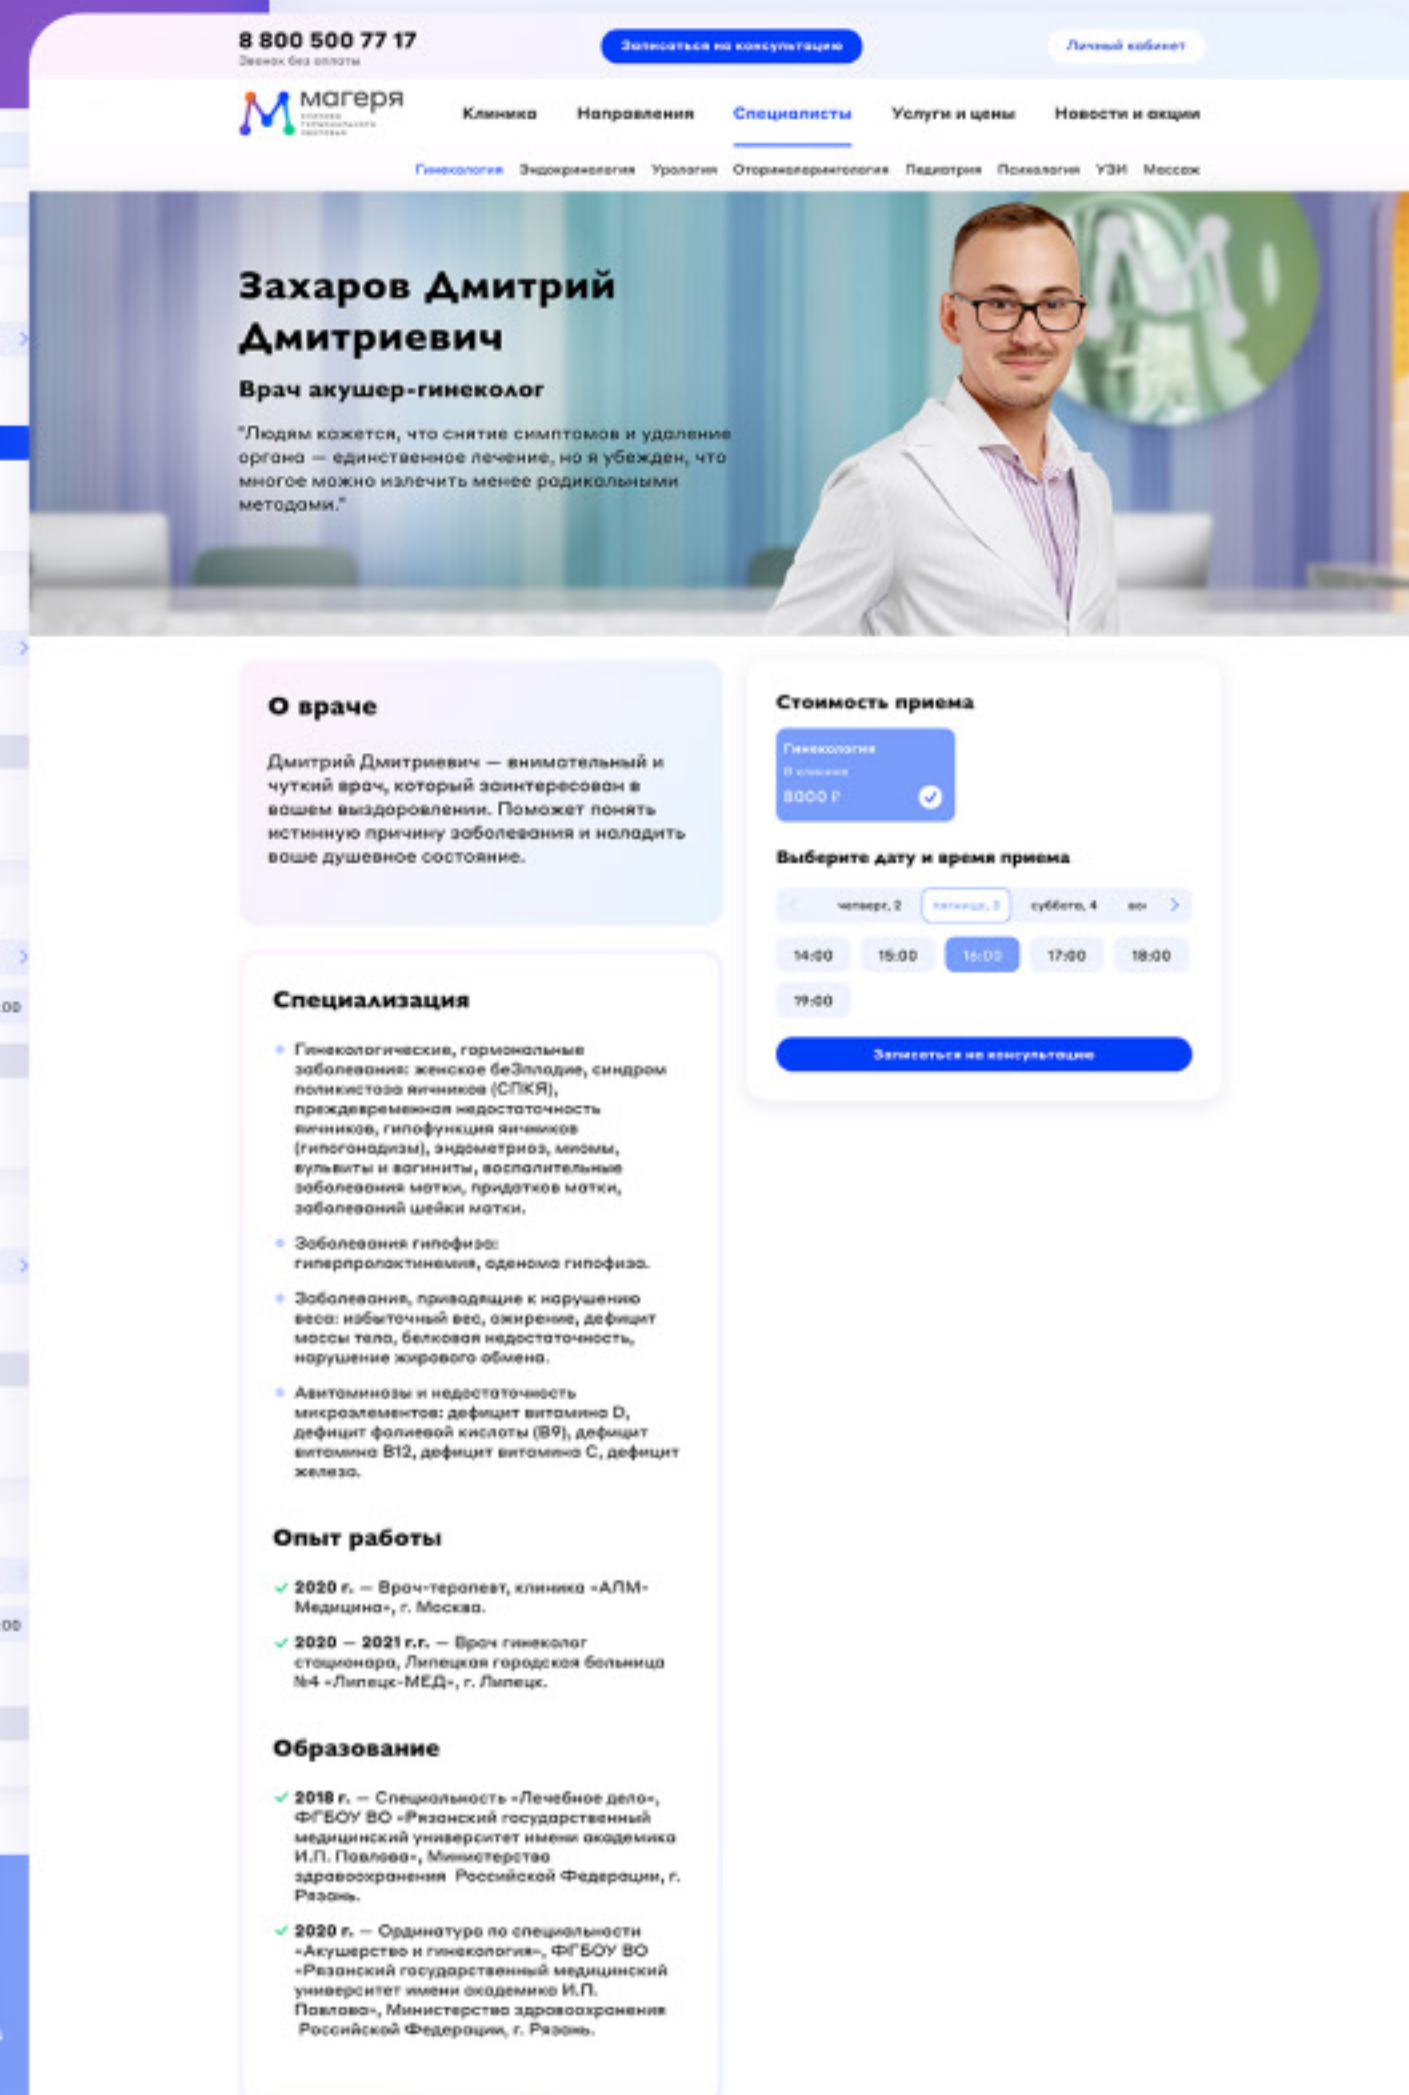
8 800 500 77 17
Звонок без оплаты

Записаться на консультацию

Личный кабинет

магерa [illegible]

Клиника Направления Специалисты Услуги и цены Новости и акции

Гинекология Эндокринология Урология Оториноларингология Педиатрия Психология УЗИ Массаж

Захаров Дмитрий Дмитриевич

Врач акушер-гинеколог

"Людям кажется, что снятие симптомов и удаление органа — единственное лечение, но я убежден, что многое можно излечить менее радикальными методами."

О враче

Дмитрий Дмитриевич — внимательный и чуткий врач, который заинтересован в вашем выздоровлении. Поможет понять истинную причину заболевания и наладить ваше душевное состояние.

Стоимость приема

Гинекология
В клинике
8000 ₽

Выберите дату и время приема

четверг, 2 | пятница, 3 | суббота, 4 | во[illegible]

14:00 | 15:00 | 16:00 | 17:00 | 18:00
19:00

Записаться на консультацию

Специализация

Гинекологические, гормональные заболевания: женское беЗплодие, синдром поликистоза яичников (СПКЯ), преждевременная недостаточность яичников, гипофункция яичников (гипогонадизм), эндометриоз, миомы, вульвиты и вагиниты, воспалительные заболевания матки, придатков матки, заболеваний шейки матки.

Заболевания гипофиза: гиперпролактинемия, аденома гипофиза.

Заболевания, приводящие к нарушению веса: избыточный вес, ожирение, дефицит массы тела, белковая недостаточность, нарушение жирового обмена.

Авитаминозы и недостаточность микроэлементов: дефицит витамина D, дефицит фолиевой кислоты (B9), дефицит витамина B12, дефицит витамина C, дефицит железа.

Опыт работы

2020 г. — Врач-терапевт, клиника «АЛМ-Медицина», г. Москва.

2020 — 2021 г.г. — Врач гинеколог стационара, Липецкая городская больница №4 «Липецк-МЕД», г. Липецк.

Образование

2018 г. — Специальность «Лечебное дело», ФГБОУ ВО «Рязанский государственный медицинский университет имени академика И.П. Павлова», Министерство здравоохранения Российской Федерации, г. Рязань.

2020 г. — Ординатура по специальности «Акушерство и гинекология», ФГБОУ ВО «Рязанский государственный медицинский университет имени академика И.П. Павлова», Министерство здравоохранения Российской Федерации, г. Рязань.